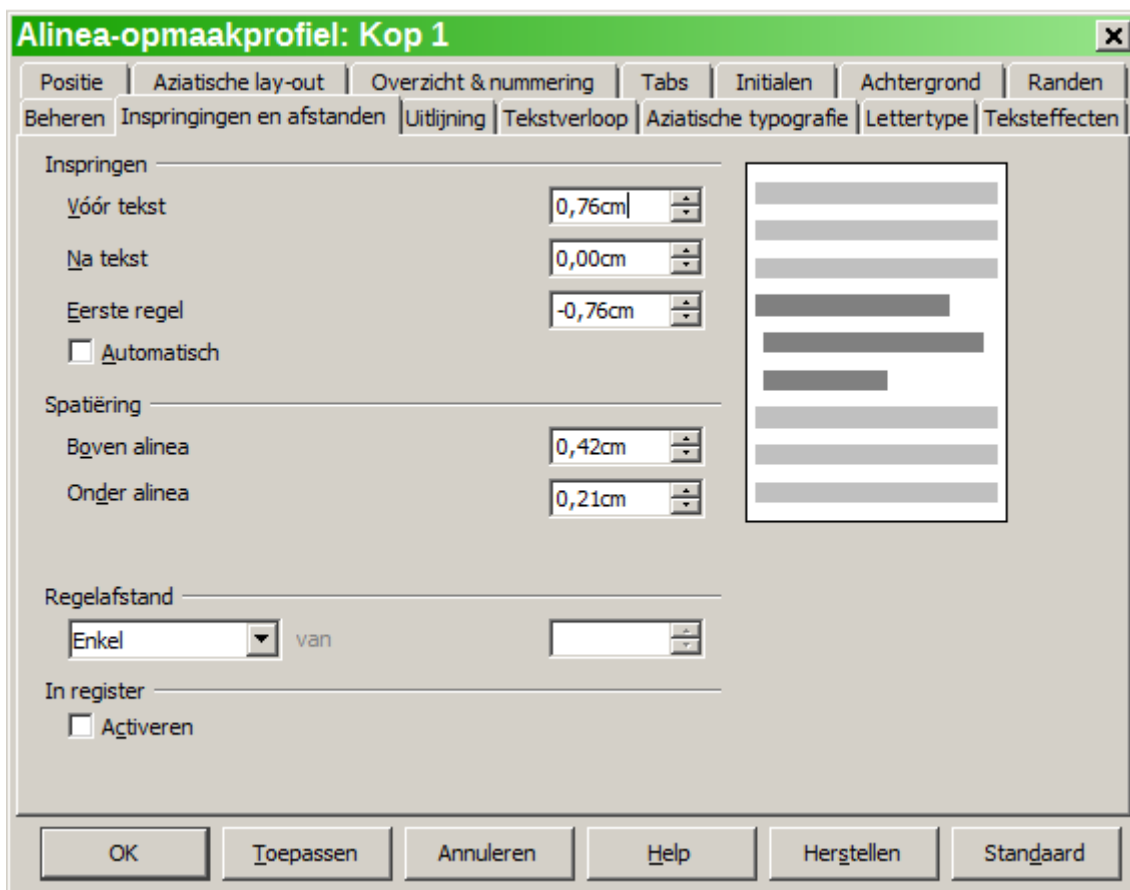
Alinea-opmaakprofiel: Kop 1

Positie | Aziatische lay-out | Overzicht & nummering | Tabs | Initialen | Achtergrond | Randen

Beheren | Inspringingen en afstanden | Uitlijning | Tekstverloop | Aziatische typografie | Lettertype | Teksteffecten

Inspringen

Vóór tekst 0,76cm

Na tekst 0,00cm

Eerste regel -0,76cm

Automatisch

Spatiëring

Boven alinea 0,42cm

Onder alinea 0,21cm

Regelafstand

Enkel van

In register

Activeren

OK | Toepassen | Annuleren | Help | Herstellen | Standaard